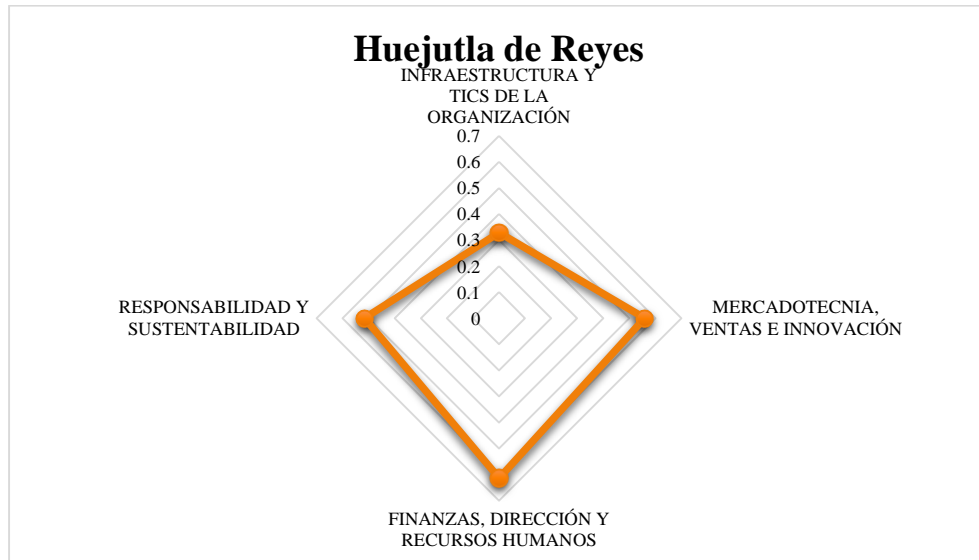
Huejutla de Reyes

INFRAESTRUCTURA Y TICS DE LA ORGANIZACIÓN

0.7
0.6
0.5
0.4
0.3
0.2
0.1
0

MERCADOTECNIA, VENTAS E INNOVACIÓN

FINANZAS, DIRECCIÓN Y RECURSOS HUMANOS

RESPONSABILIDAD Y SUSTENTABILIDAD